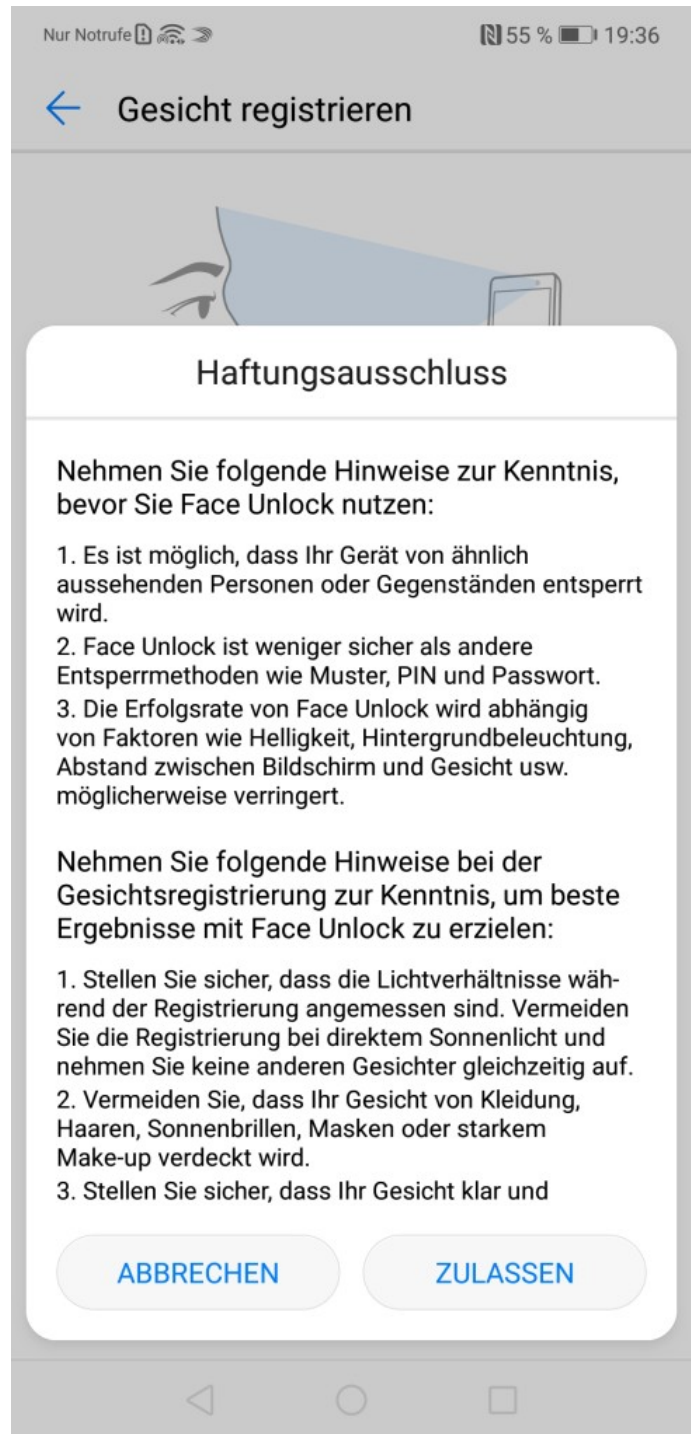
Nur Notrufe 55 % 19:36

Gesicht registrieren

Haftungsausschluss

Nehmen Sie folgende Hinweise zur Kenntnis, bevor Sie Face Unlock nutzen:

1. Es ist möglich, dass Ihr Gerät von ähnlich aussehenden Personen oder Gegenständen entsperrt wird.
2. Face Unlock ist weniger sicher als andere Entsperrmethoden wie Muster, PIN und Passwort.
3. Die Erfolgsrate von Face Unlock wird abhängig von Faktoren wie Helligkeit, Hintergrundbeleuchtung, Abstand zwischen Bildschirm und Gesicht usw. möglicherweise verringert.

Nehmen Sie folgende Hinweise bei der Gesichtsregistrierung zur Kenntnis, um beste Ergebnisse mit Face Unlock zu erzielen:

1. Stellen Sie sicher, dass die Lichtverhältnisse während der Registrierung angemessen sind. Vermeiden Sie die Registrierung bei direktem Sonnenlicht und nehmen Sie keine anderen Gesichter gleichzeitig auf.
2. Vermeiden Sie, dass Ihr Gesicht von Kleidung, Haaren, Sonnenbrillen, Masken oder starkem Make-up verdeckt wird.
3. Stellen Sie sicher, dass Ihr Gesicht klar und

ABBRECHEN

ZULASSEN